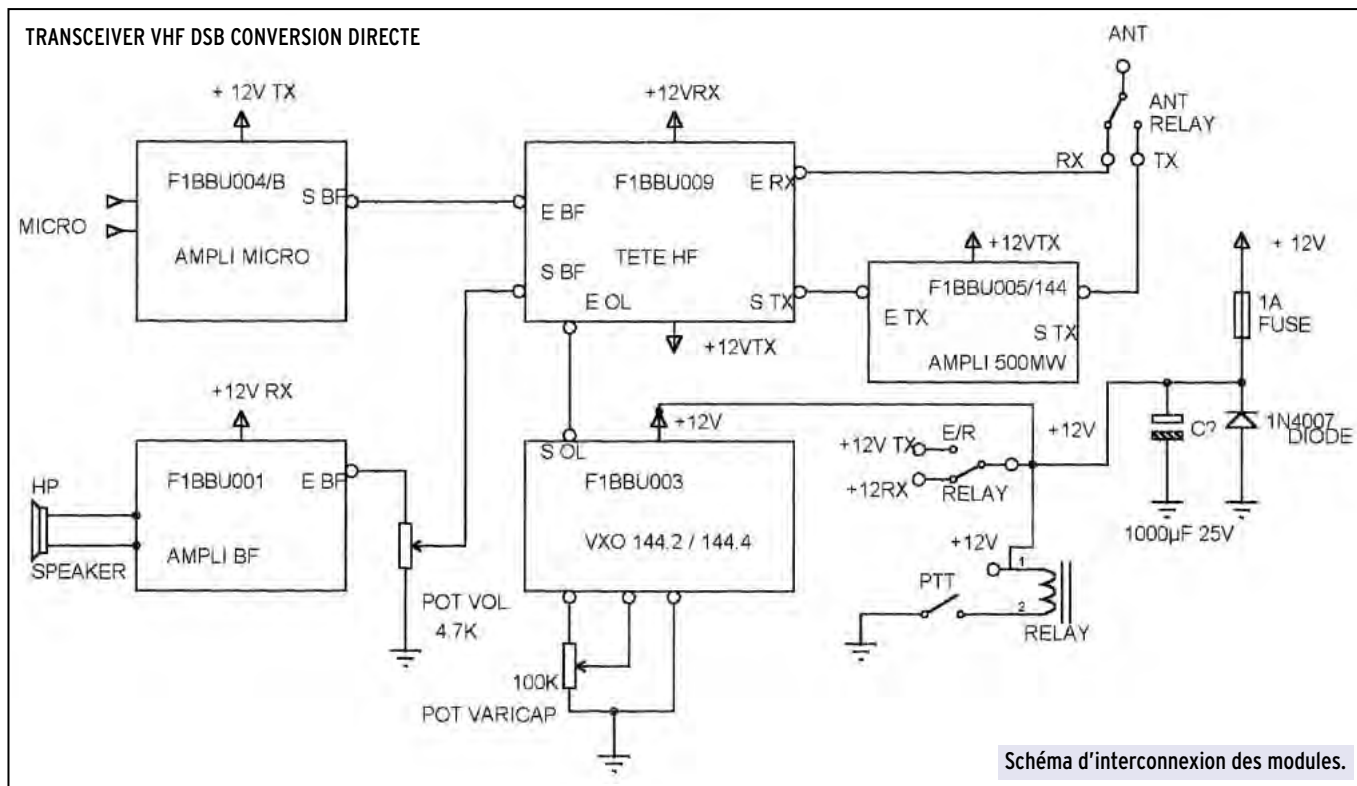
TRANSCEIVER VHF DSB CONVERSION DIRECTE

+ 12V TX

F1BBU004/B

S BF

MICRO

AMPLI MICRO

+12VRX

F1BBU009

E RX

E BF

TETE HF

S BF

E OL

S TX

+12VTX

ANT

ANT RELAY

RX

TX

+12VTX

F1BBU005/144

E TX

S TX

AMPLI 500MW

+ 12V

1A FUSE

+12V RX

F1BBU001

E BF

HP

SPEAKER

AMPLI BF

POT VOL 4.7K

+12V

S OL

F1BBU003

VXO 144.2 / 144.4

100K

POT VARICAP

+12V TX

E/R

+12RX

RELAY

+12V

C?

1N4007 DIODE

1000µF 25V

+12V

1

2

PTT

RELAY

Schéma d'interconnexion des modules.